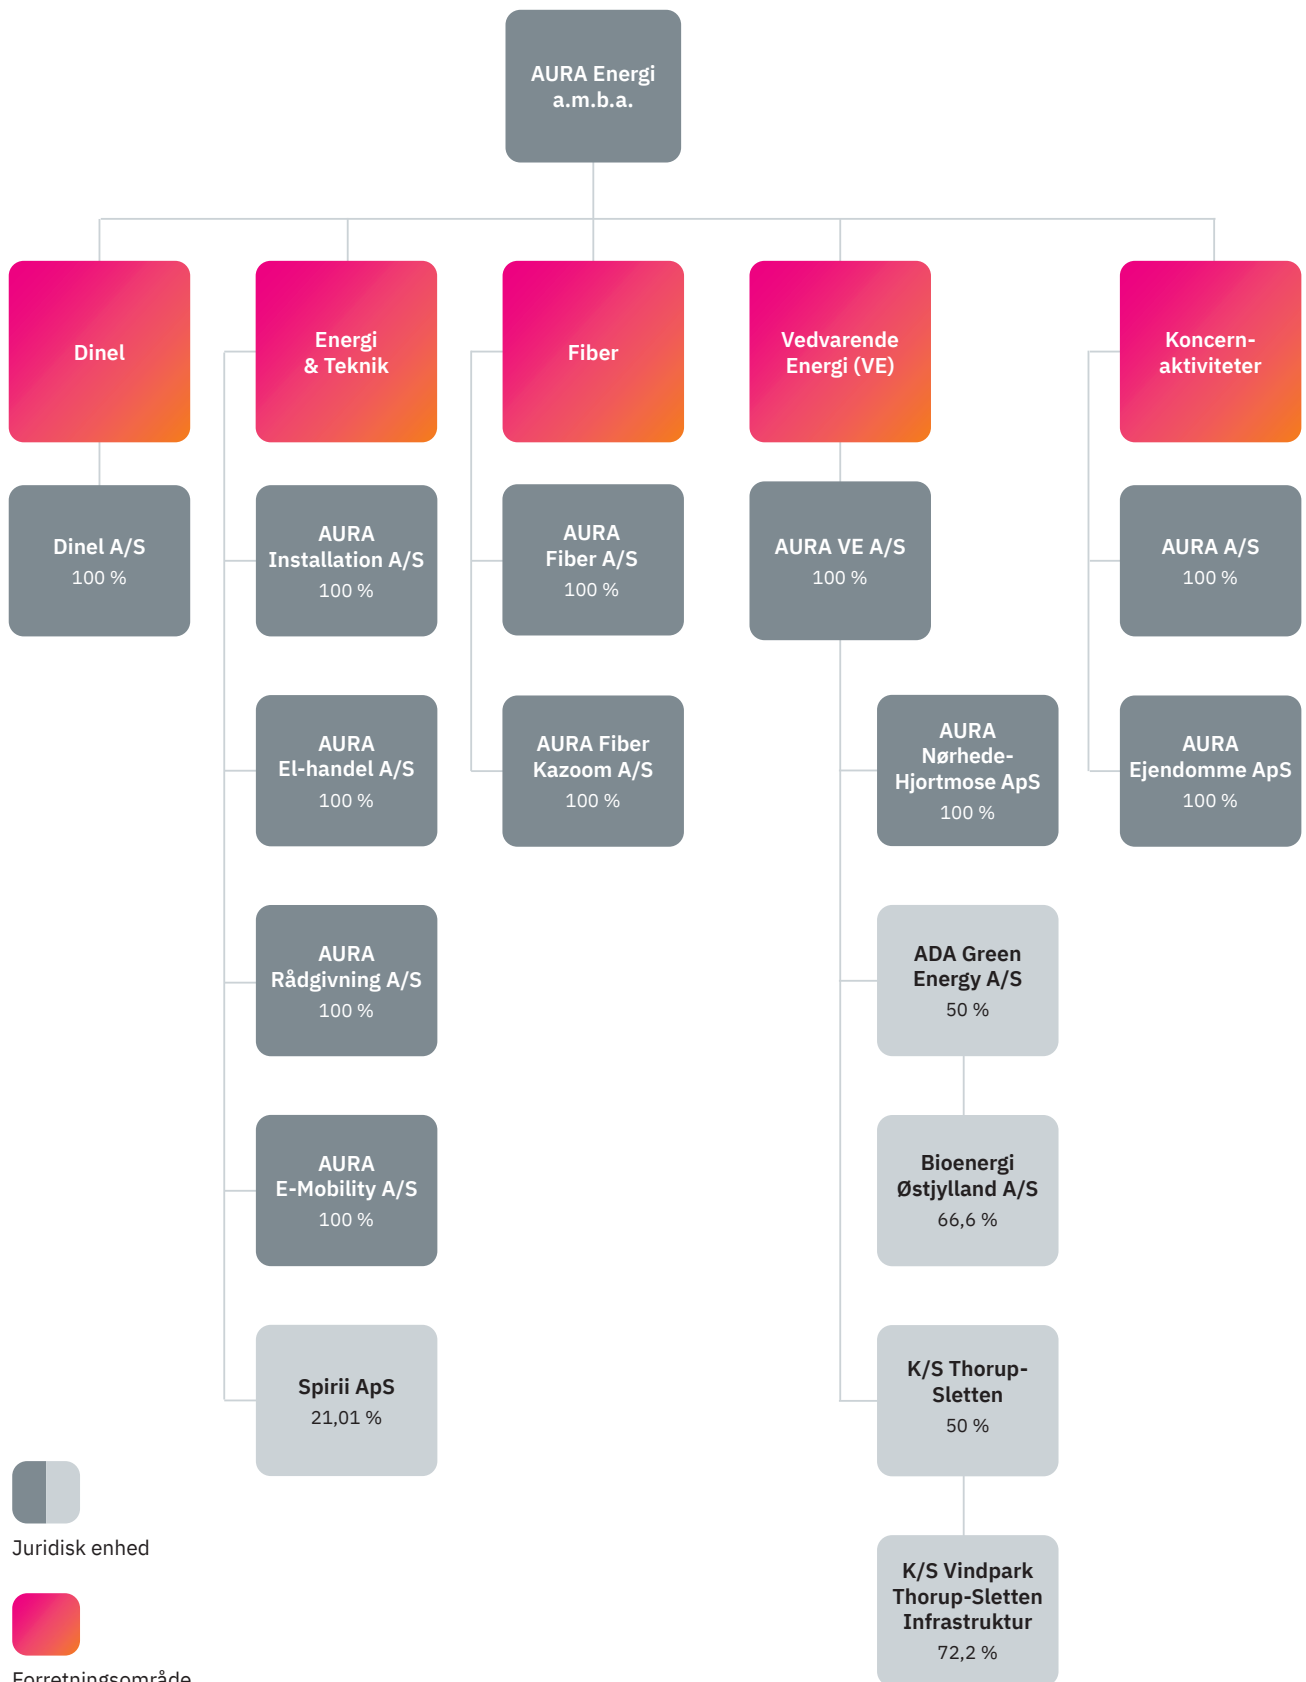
AURA Energi a.m.b.a.

Dinel

Energi & Teknik

Fiber

Vedvarende Energi (VE)

Koncern-aktiviteter

Dinel A/S
100 %

AURA Installation A/S
100 %

AURA Fiber A/S
100 %

AURA VE A/S
100 %

AURA A/S
100 %

AURA El-handel A/S
100 %

AURA Fiber Kazoom A/S
100 %

AURA Nørhede-Hjortmose ApS
100 %

AURA Ejendomme ApS
100 %

AURA Rådgivning A/S
100 %

ADA Green Energy A/S
50 %

AURA E-Mobility A/S
100 %

Bioenergi Østjylland A/S
66,6 %

Spirii ApS
21,01 %

K/S Thorup-Sletten
50 %

K/S Vindpark Thorup-Sletten Infrastruktur
72,2 %

Juridisk enhed

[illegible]